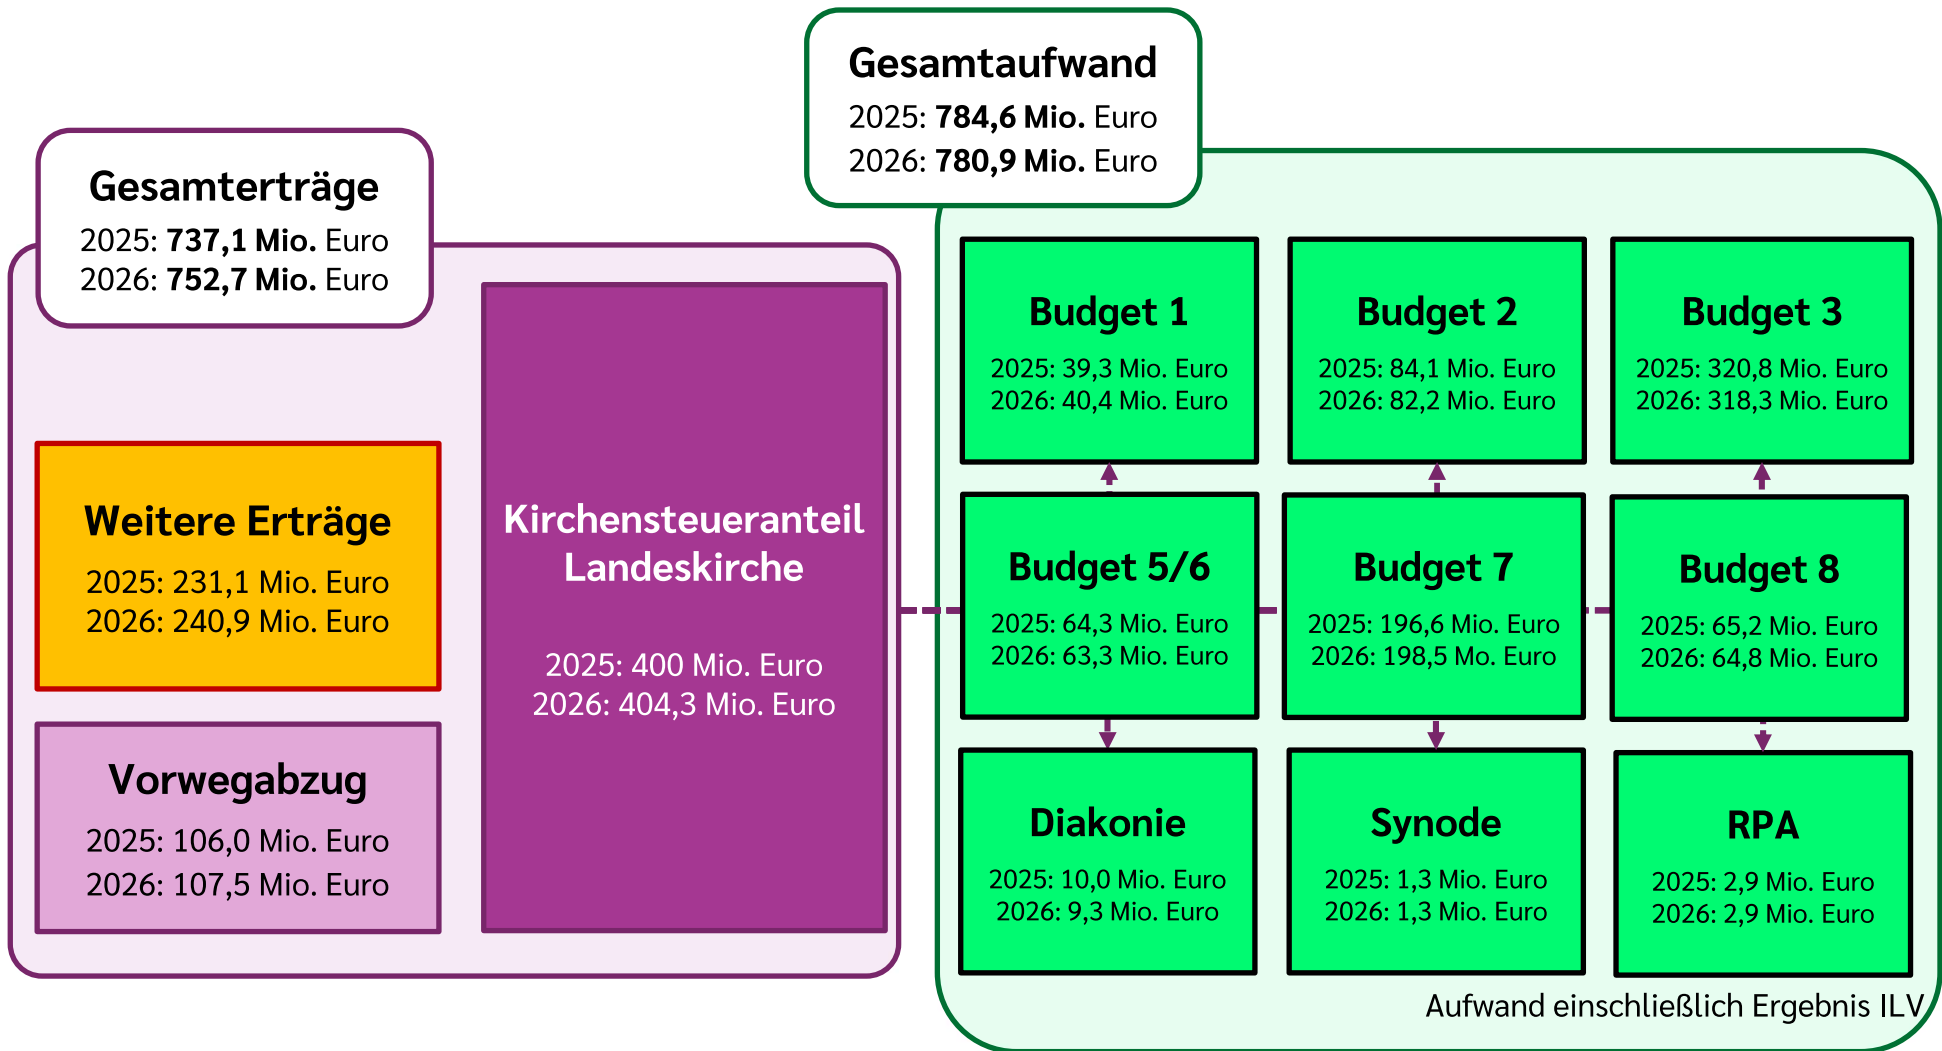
Gesamtaufwand
2025: **784,6 Mio.** Euro
2026: **780,9 Mio.** Euro

Gesamterträge
2025: **737,1 Mio.** Euro
2026: **752,7 Mio.** Euro

Weitere Erträge
2025: 231,1 Mio. Euro
2026: 240,9 Mio. Euro

Vorwegabzug
2025: 106,0 Mio. Euro
2026: 107,5 Mio. Euro

Kirchensteueranteil Landeskirche
2025: 400 Mio. Euro
2026: 404,3 Mio. Euro

Budget 1
2025: 39,3 Mio. Euro
2026: 40,4 Mio. Euro

Budget 2
2025: 84,1 Mio. Euro
2026: 82,2 Mio. Euro

Budget 3
2025: 320,8 Mio. Euro
2026: 318,3 Mio. Euro

Budget 5/6
2025: 64,3 Mio. Euro
2026: 63,3 Mio. Euro

Budget 7
2025: 196,6 Mio. Euro
2026: 198,5 Mo. Euro

Budget 8
2025: 65,2 Mio. Euro
2026: 64,8 Mio. Euro

Diakonie
2025: 10,0 Mio. Euro
2026: 9,3 Mio. Euro

Synode
2025: 1,3 Mio. Euro
2026: 1,3 Mio. Euro

RPA
2025: 2,9 Mio. Euro
2026: 2,9 Mio. Euro

Aufwand einschließlich Ergebnis ILV